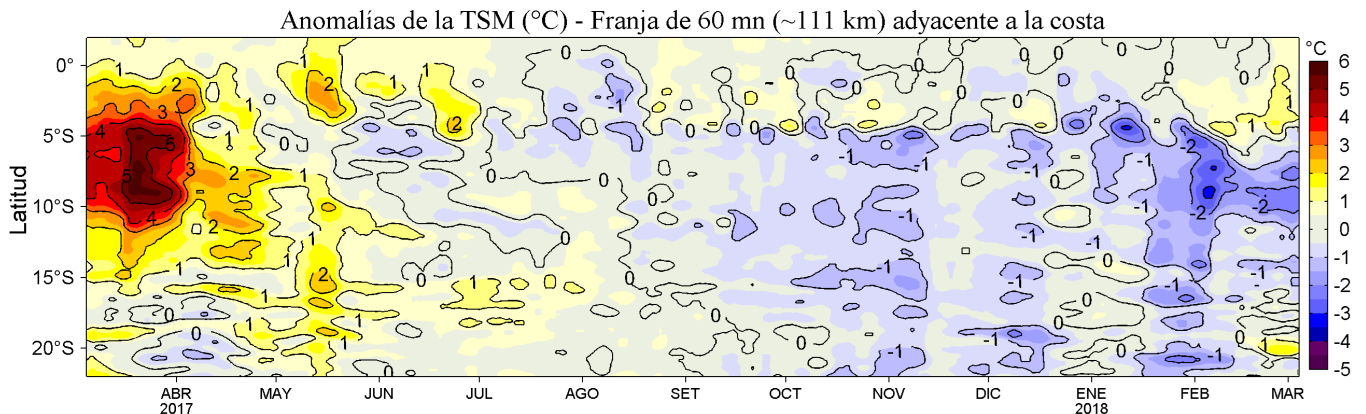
Anomalías de la TSM (°C) - Franja de 60 mn (~111 km) adyacente a la costa

Latitud

0°
5°S
10°S
15°S
20°S

ABR 2017
MAY
JUN
JUL
AGO
SET
OCT
NOV
DIC
ENE 2018
FEB
MAR

°C
6
5
4
3
2
1
0
-1
-2
-3
-4
-5

1 2 3 4 5 5 4 3 2 2 1 1 0 1 2 1 2 1 1 1 0 1 2 1 1 1 1 0 0 1 1 1 0 0 0 0 0 -1 0 -1 -1 -1 0 0 -1 -1 -1 -1 -1 -1 0 -1 -1 -1 -2 -1 -2 -2 -2 -1 -1 -1 -1 -1 0 0 1 1 -1 -1 1 0